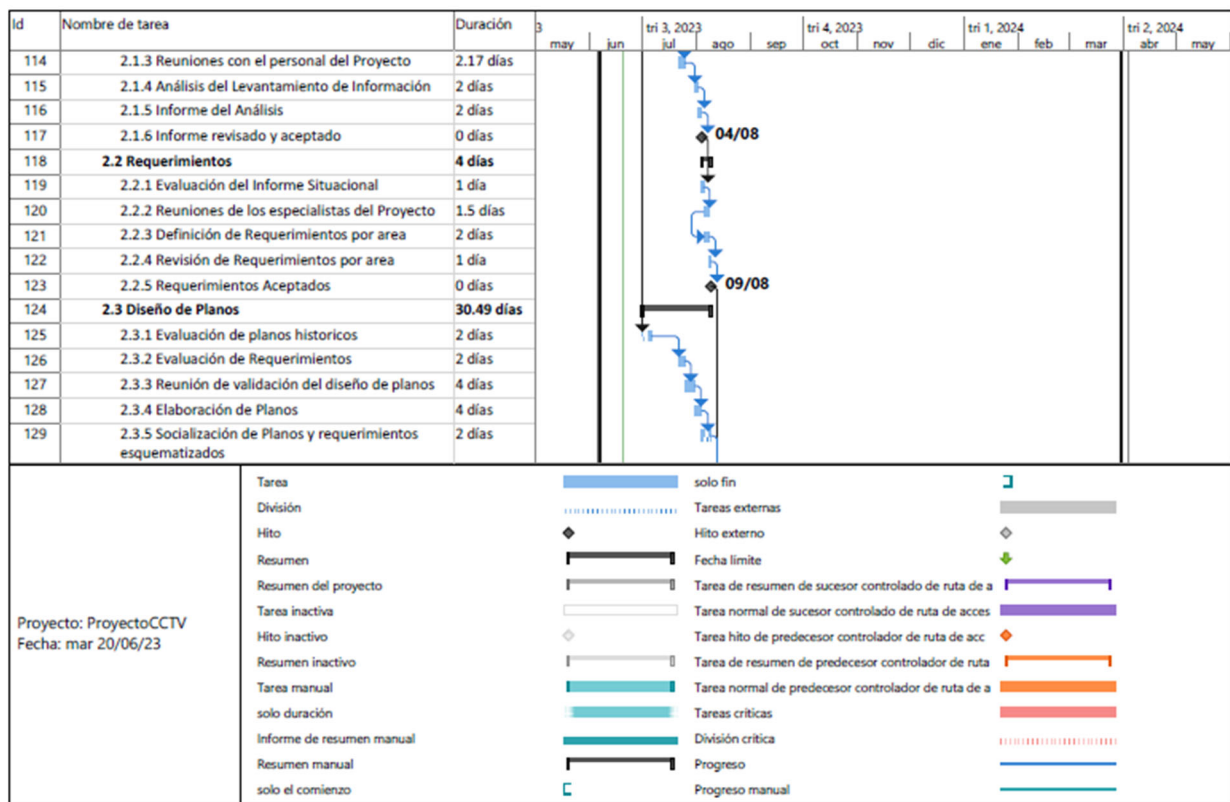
| Id | Nombre de tarea | Duración |
|---|---|---|
| 114 | 2.1.3 Reuniones con el personal del Proyecto | 2.17 días |
| 115 | 2.1.4 Análisis del Levantamiento de Información | 2 días |
| 116 | 2.1.5 Informe del Análisis | 2 días |
| 117 | 2.1.6 Informe revisado y aceptado | 0 días |
| 118 | 2.2 Requerimientos | 4 días |
| 119 | 2.2.1 Evaluación del Informe Situacional | 1 día |
| 120 | 2.2.2 Reuniones de los especialistas del Proyecto | 1.5 días |
| 121 | 2.2.3 Definición de Requerimientos por area | 2 días |
| 122 | 2.2.4 Revisión de Requerimientos por area | 1 día |
| 123 | 2.2.5 Requerimientos Aceptados | 0 días |
| 124 | 2.3 Diseño de Planos | 30.49 días |
| 125 | 2.3.1 Evaluación de planos historicos | 2 días |
| 126 | 2.3.2 Evaluación de Requerimientos | 2 días |
| 127 | 2.3.3 Reunión de validación del diseño de planos | 4 días |
| 128 | 2.3.4 Elaboración de Planos | 4 días |
| 129 | 2.3.5 Socialización de Planos y requerimientos esquematizados | 2 días |

tri 3, 2023 tri 4, 2023 tri 1, 2024 tri 2, 2024
may jun jul ago sep oct nov dic ene feb mar abr may

04/08
09/08

Proyecto: ProyectoCCTV
Fecha: mar 20/06/23

Tarea
División
Hito
Resumen
Resumen del proyecto
Tarea inactiva
Hito inactivo
Resumen inactivo
Tarea manual
solo duración
Informe de resumen manual
Resumen manual
solo el comienzo
solo fin
Tareas externas
Hito externo
Fecha límite
Tarea de resumen de sucesor controlado de ruta de a
Tarea normal de sucesor controlado de ruta de acces
Tarea hito de predecesor controlador de ruta de acc
Tarea de resumen de predecesor controlador de ruta
Tarea normal de predecesor controlador de ruta de a
Tareas críticas
División crítica
Progreso
Progreso manual